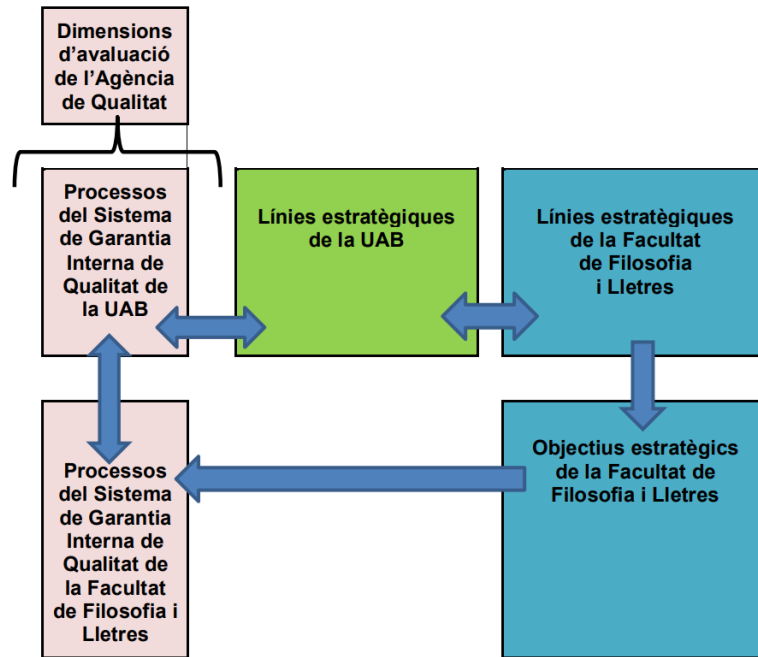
Dimensions d'avaluació de l'Agència de Qualitat

Processos del Sistema de Garantia Interna de Qualitat de la UAB

Línies estratègiques de la UAB

Línies estratègiques de la Facultat de Filosofia i Lletres

Processos del Sistema de Garantia Interna de Qualitat de la Facultat de Filosofia i Lletres

Objectius estratègics de la Facultat de Filosofia i Lletres